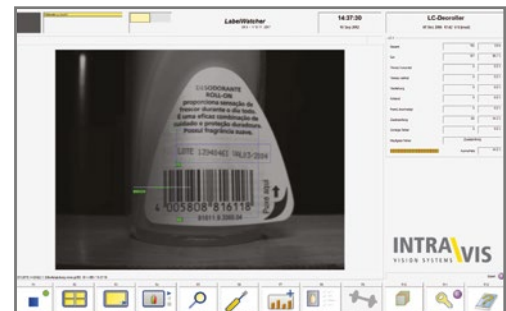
LabelWatcher

14:37:30

LC-Decoller

DESODORANTE ROLL-ON
proporciona sensação de frescor durante o dia todo. É uma eficaz combinação de cuidado e proteção duradoura. Possui fragrância suave.

LOTE 12343401 VAL:12/2014

4 005808 816118

INTRA VIS
VISION SYSTEMS